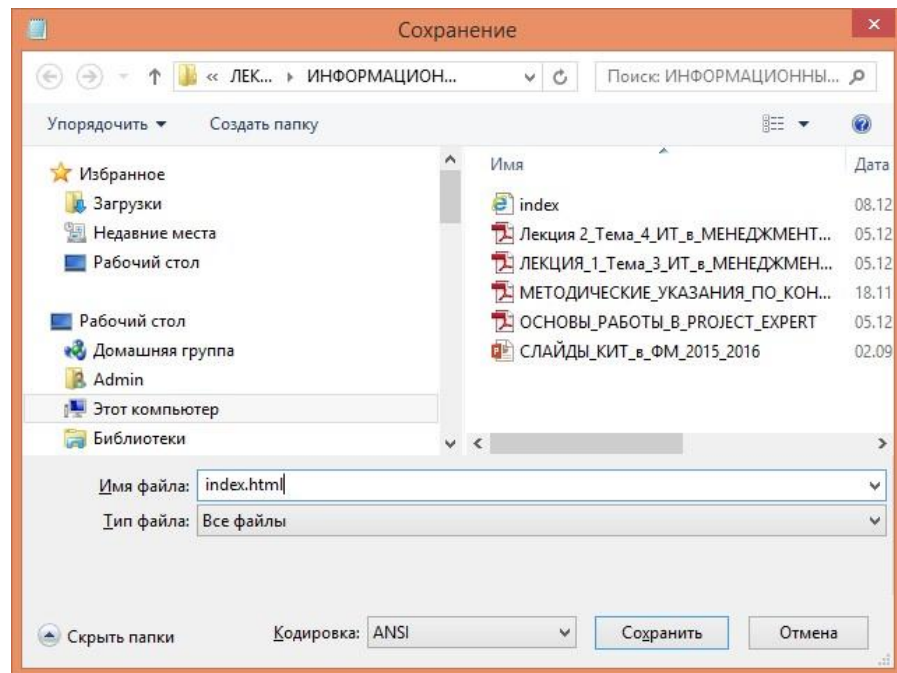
Сохранение

« ЛЕК... ▸ ИНФОРМАЦИОН...

Поиск: ИНФОРМАЦИОННЫ...

Упорядочить ▾ Создать папку

Избранное
Загрузки
Недавние места
Рабочий стол

Рабочий стол
Домашняя группа
Admin
Этот компьютер
Библиотеки

| Имя | Дата |
|---|---|
| index | 08.12 |
| Лекция 2_Тема_4_ИТ_в_МЕНЕДЖМЕНТ... | 05.12 |
| ЛЕКЦИЯ_1_Тема_3_ИТ_в_МЕНЕДЖМЕН... | 05.12 |
| МЕТОДИЧЕСКИЕ_УКАЗАНИЯ_ПО_КОН... | 18.11 |
| ОСНОВЫ_РАБОТЫ_В_PROJECT_EXPERT | 05.12 |
| СЛАЙДЫ_КИТ_в_ФМ_2015_2016 | 02.09 |

Имя файла: index.html

Тип файла: Все файлы

Скрыть папки

Кодировка: ANSI

Сохранить

Отмена